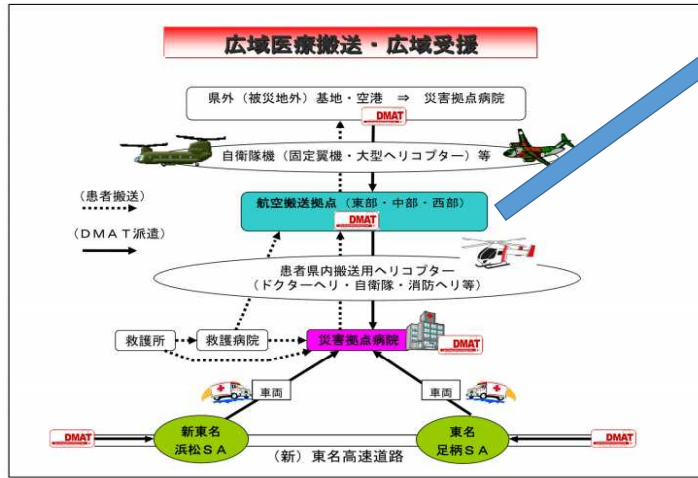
広域医療搬送・広域受援

県外（被災地外）基地・空港 ⇒ 災害拠点病院

DMAT

自衛隊機（固定翼機・大型ヘリコプター）等

（患者搬送）

（ＤＭＡＴ派遣）

航空搬送拠点（東部・中部・西部）

DMAT

患者県内搬送用ヘリコプター
（ドクターヘリ・自衛隊・消防ヘリ等）

救護所

救護病院

災害拠点病院

DMAT

車両

車両

DMAT

新東名
浜松ＳＡ

東名
足柄ＳＡ

DMAT

（新）東名高速道路